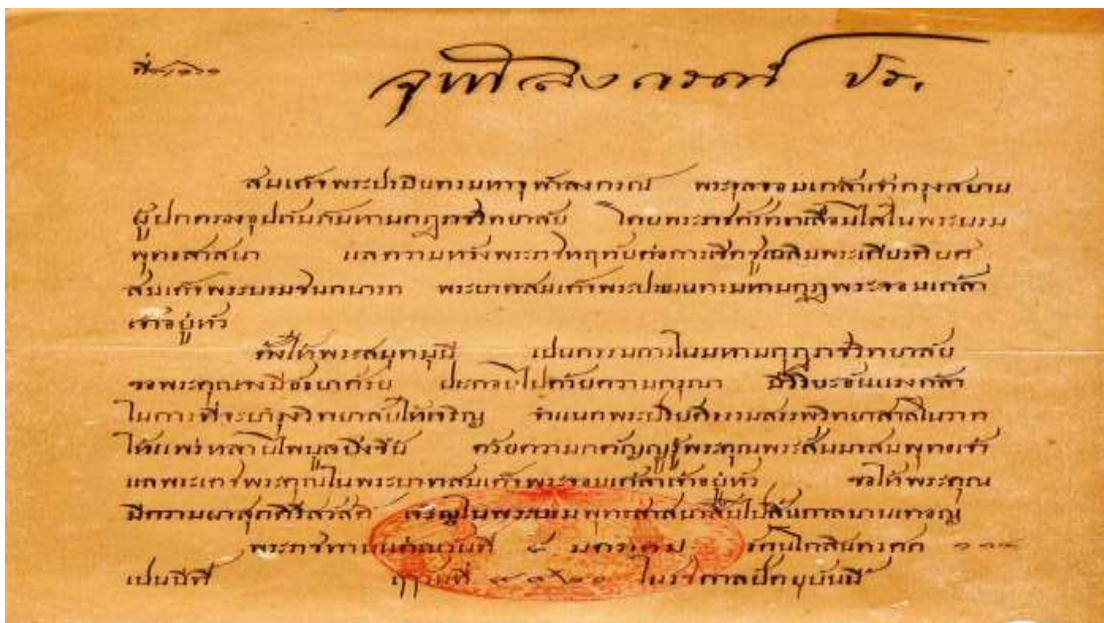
ที่ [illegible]

จุฬาลงกรณ์ ปร.

สมเด็จพระปรมินทรมหาจุฬาลงกรณ์ พระจุลจอมเกล้าเจ้ากรุงสยาม ผู้ปกครองอุปถัมภ์มหามกุฎราชวิทยาลัย โดยพระราชหฤทัยเลื่อมใสในพระบรมพุทธศาสนา และทรงหวังพระราชหฤทัยต่อการเจริญผลพระเกียรติยศ สมเด็จพระบรมชนกนาถ พระบาทสมเด็จพระปรเมนทรมหามกุฎพระจอมเกล้าเจ้าอยู่หัว

ทั้งได้พระสุมทมุนี เปนกรรมการในมหามกุฎราชวิทยาลัย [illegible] ปกครองไปด้วยความกรุณา มีวิริยะอันแรงกล้า ในการที่จะบำรุงวิทยาลัยให้เจริญ จำแนกพระปริยัติธรรมสั่งสอนวิทยาศาสตร์ในราชอาณาจักร ให้แพร่หลายไพบูลย์ยิ่งขึ้น ด้วยความกตัญญูรู้พระคุณพระสัมมาสัมพุทธเจ้า แลพระเดชพระคุณในพระบาทสมเด็จพระจอมเกล้าเจ้าอยู่หัว ขอให้พระคุณมีความผาสุกสิริสวัสดิ์ เจริญในพระบรมพุทธศาสนาสืบไปสิ้นกาลนานเทอญ

พระราชทานณวันที่ ๕ มกราคม รัตนโกสินทรศก ๑๑๙ เปนปีที่ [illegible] ในรัชกาลปัจจุบันนี้